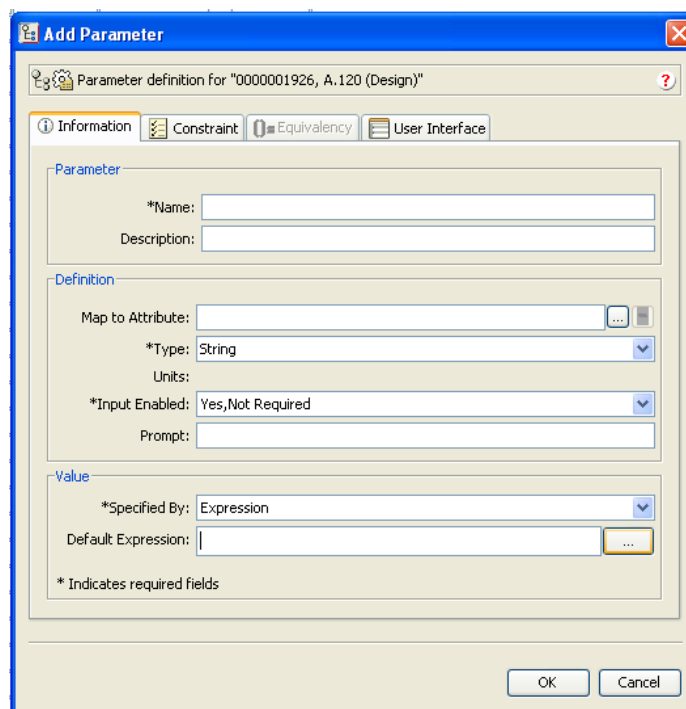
Add Parameter

Parameter definition for "0000001926, A.120 (Design)"

Information | Constraint | Equivalency | User Interface

Parameter

*Name:

Description:

Definition

Map to Attribute: ...

*Type: String

Units:

*Input Enabled: Yes,Not Required

Prompt:

Value

*Specified By: Expression

Default Expression: ...

* Indicates required fields

OK | Cancel